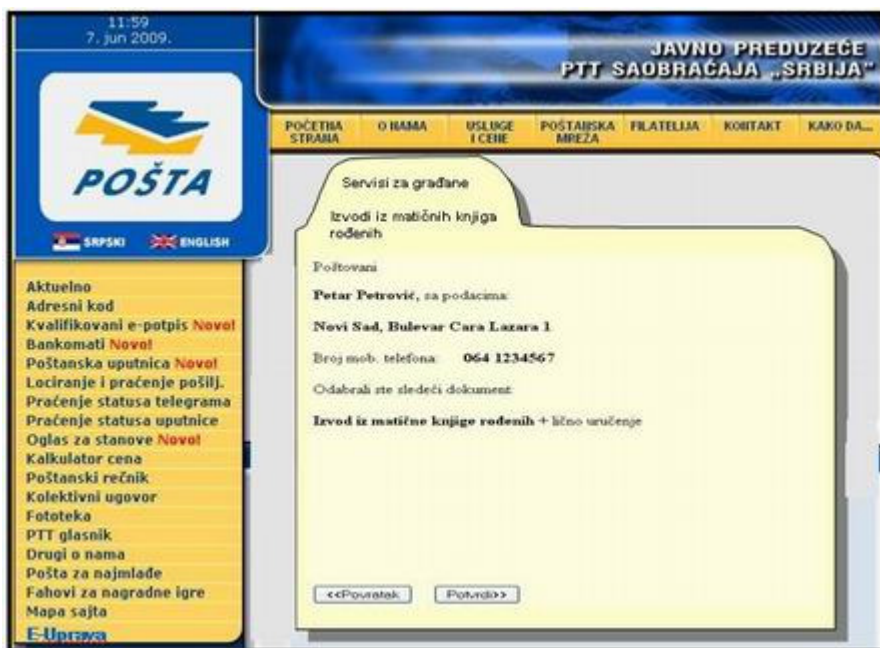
11:59
7. jun 2009.

JAVNO PREDUZEĆE
PTT SAOBRAĆAJA „SRBIJA"

POČETNA STRANA | O NAMA | USLUGE I CENE | POŠTANSKA MREŽA | FILATELIJA | KONTAKT | KAKO DA...

POŠTA

SRPSKI ENGLISH

Aktuelno
Adresni kod
Kvalifikovani e-potpis Novo!
Bankomati Novo!
Poštanska uputnica Novo!
Lociranje i praćenje pošilj.
Praćenje statusa telegrama
Praćenje statusa uputnice
Oglas za stanove Novo!
Kalkulator cena
Poštanski rečnik
Kolektivni ugovor
Fototeka
PTT glasnik
Drugi o nama
Pošta za najmlađe
Fahovi za nagradne igre
Mapa sajta
E-Uprava

Servisi za građane

Izvodi iz matičnih knjiga rođenih

Poštovani

Petar Petrović, sa podacima:

Novi Sad, Bulevar Cara Lazara 1

Broj mob. telefona: 064 1234567

Odabrali ste sledeći dokument:

Izvod iz matične knjige rođenih + lično uručenje

<<Povratak Potvrdi>>